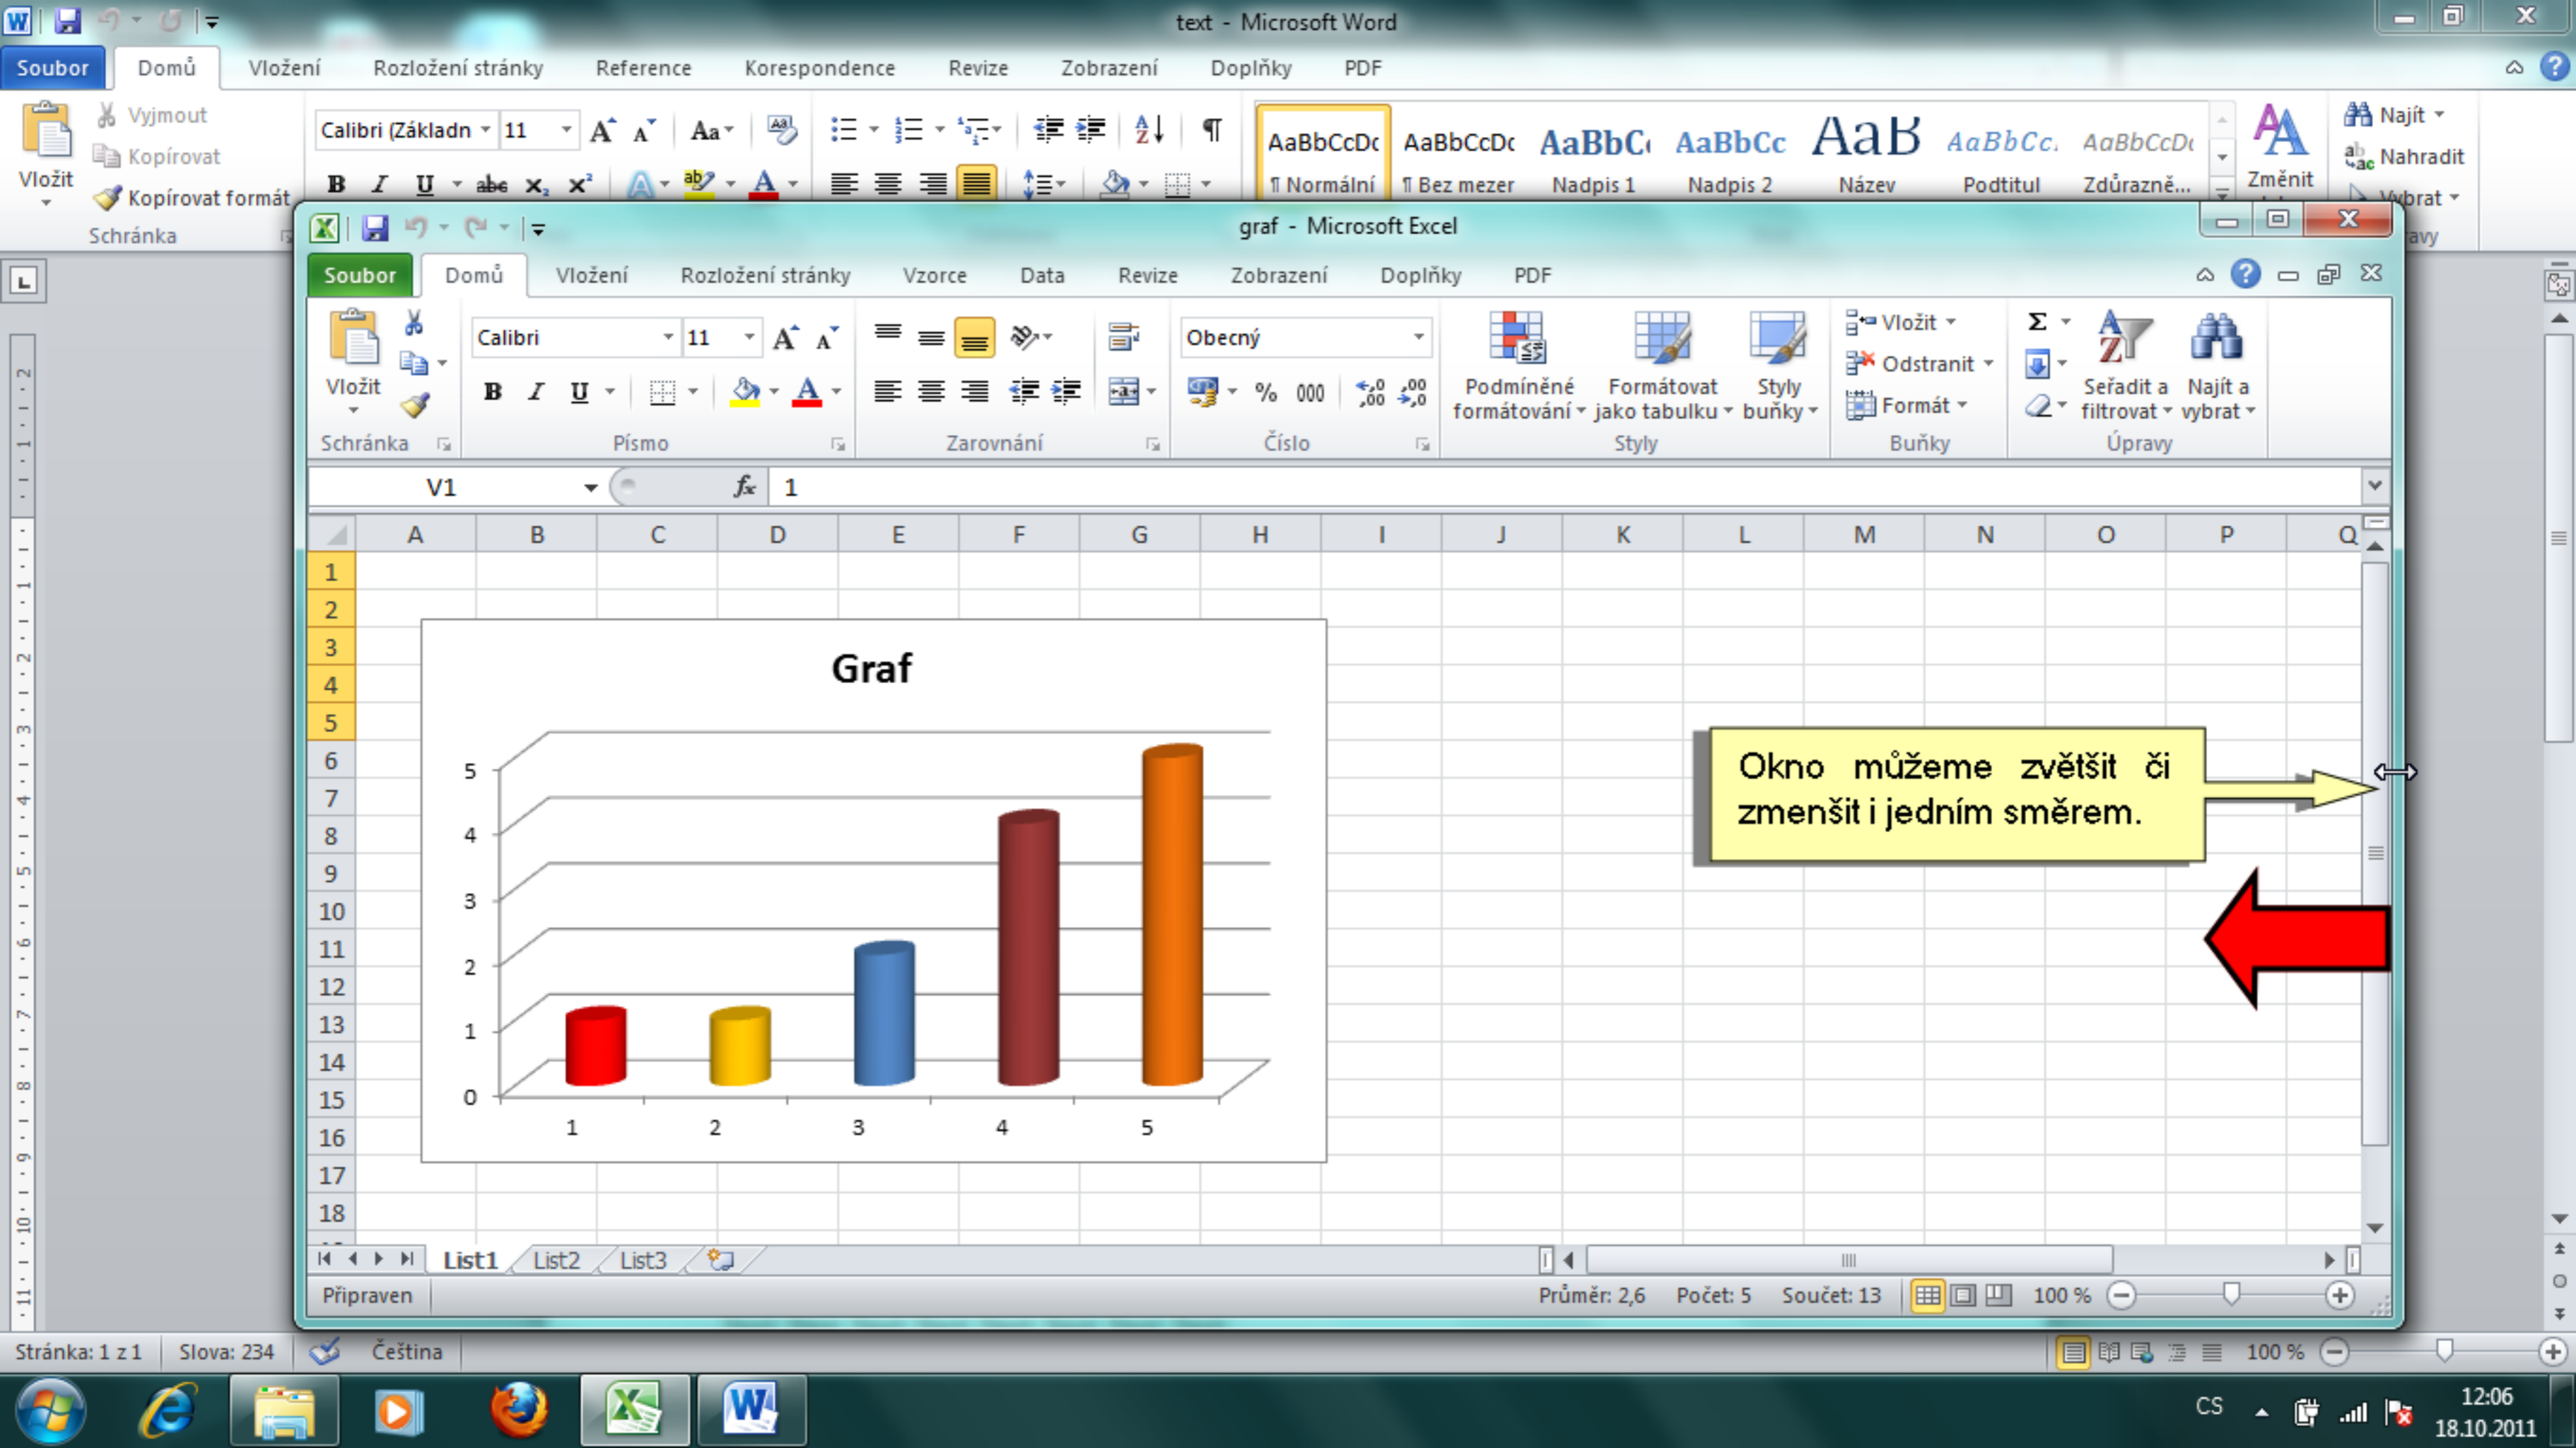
text - Microsoft Word

Soubor Domů Vložení Rozložení stránky Reference Korespondence Revize Zobrazení Doplňky PDF

Vyjmout
Kopírovat
Kopírovat formát
Vložit
Schránka

Calibri (Základn 11

AaBbCcDc ¶ Normální
AaBbCcDc ¶ Bez mezer
AaBbCc Nadpis 1
AaBbCc Nadpis 2
AaB Název
AaBbCc. Podtitul
AaBbCcDc Zdůrazně...
Změnit
Najít
Nahradit
Vybrat
avy

graf - Microsoft Excel

Soubor Domů Vložení Rozložení stránky Vzorce Data Revize Zobrazení Doplňky PDF

Vložit
Schránka
Calibri 11
Písmo
Zarovnání
Obecný
% 000
Číslo
Podmíněné formátování
Formátovat jako tabulku
Styly buňky
Styly
Vložit
Odstranit
Formát
Buňky
Σ
Seřadit a filtrovat
Najít a vybrat
Úpravy

V1 $f_x$ 1

| | A | B | C | D | E | F | G | H | I | J | K | L | M | N | O | P | Q |
|---|---|---|---|---|---|---|---|---|---|---|---|---|---|---|---|---|---|
| 1 | | | | | | | | | | | | | | | | | |
| 2 | | | | | | | | | | | | | | | | | |
| 3 | | | | | | | | | | | | | | | | | |
| 4 | | | | | | | | | | | | | | | | | |
| 5 | | | | | | | | | | | | | | | | | |
| 6 | | | | | | | | | | | | | | | | | |
| 7 | | | | | | | | | | | | | | | | | |
| 8 | | | | | | | | | | | | | | | | | |
| 9 | | | | | | | | | | | | | | | | | |
| 10 | | | | | | | | | | | | | | | | | |
| 11 | | | | | | | | | | | | | | | | | |
| 12 | | | | | | | | | | | | | | | | | |
| 13 | | | | | | | | | | | | | | | | | |
| 14 | | | | | | | | | | | | | | | | | |
| 15 | | | | | | | | | | | | | | | | | |
| 16 | | | | | | | | | | | | | | | | | |
| 17 | | | | | | | | | | | | | | | | | |
| 18 | | | | | | | | | | | | | | | | | |

Graf
5
4
3
2
1
0
1 2 3 4 5

Okno můžeme zvětšit či zmenšit i jedním směrem.

List1 List2 List3

Připraven Průměr: 2,6 Počet: 5 Součet: 13 100 %

Stránka: 1 z 1 Slova: 234 Čeština 100 %

CS 12:06 18.10.2011